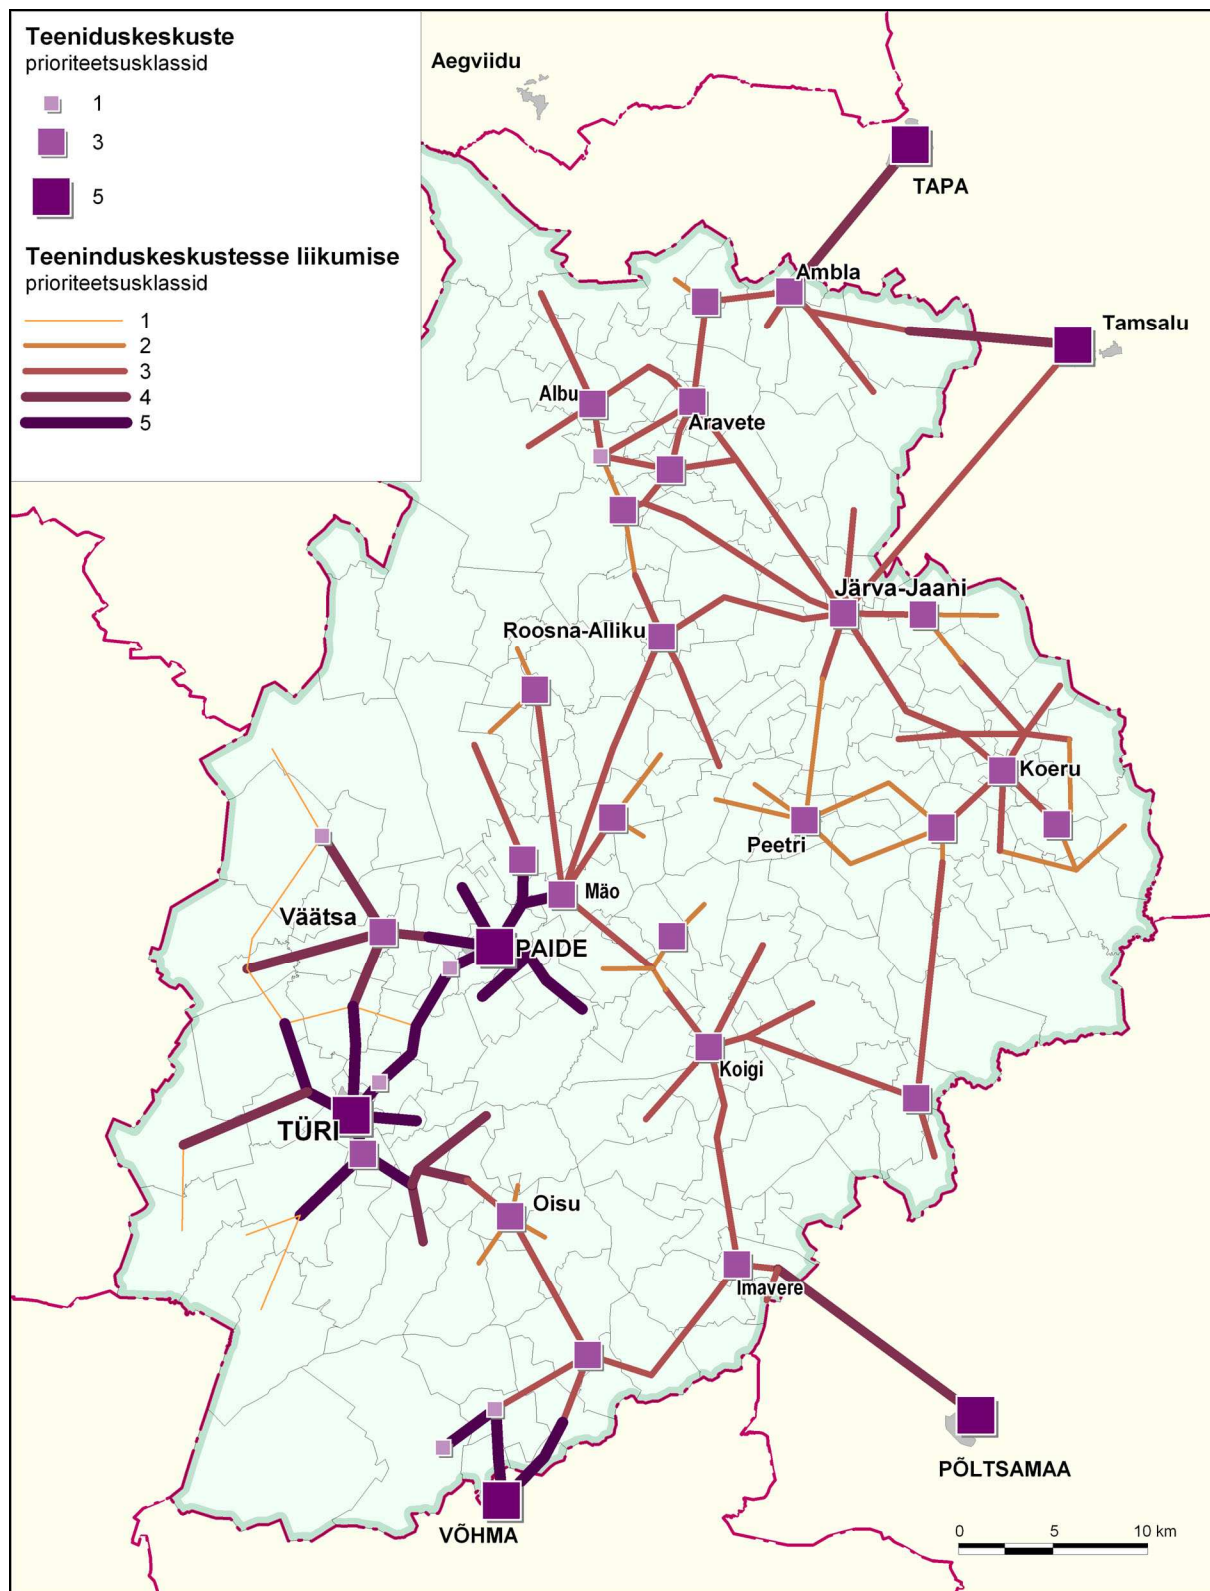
Teeniduskeskuste
prioriteetsusklassid
1
3
5

Teeninduskeskustesse liikumise
prioriteetsusklassid
1
2
3
4
5

Aegviidu
TAPA
Ambla
Tamsalu
Albu
Aravete
Järva-Jaani
Roosna-Alliku
Koeru
Peetri
Mäo
Väätsa
PAIDE
Koigi
TÜRI
Oisu
Imavere
PÕLTSAMAA
VÕHMA
0 5 10 km